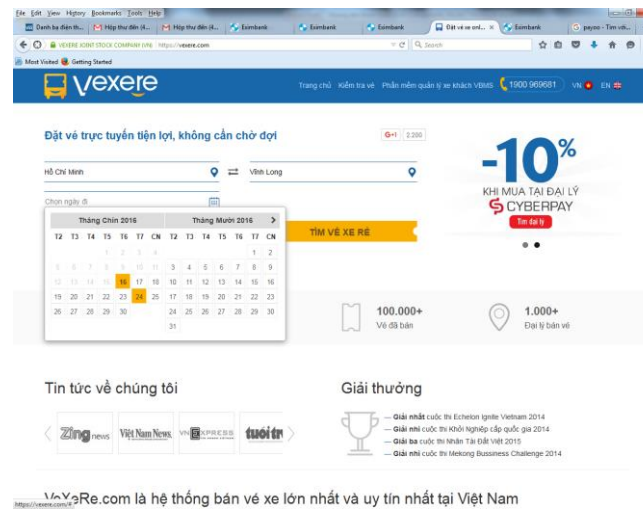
File Edit View History Bookmarks Tools Help
Danh ba điện th... | Hộp thư đến (4... | Hộp thư đến (4... | Eximbank | Eximbank | Eximbank | Đặt vé xe onl... | Eximbank | payoo - Tìm với...
VEXERE JOINT STOCK COMPANY (VN) https://vexere.com | Search
Most Visited | Getting Started

vexere
Trang chủ | Kiểm tra vé | Phần mềm quản lý xe khách VBMS | 1900 969681 | VN | EN

Đặt vé trực tuyến tiện lợi, không cần chờ đợi
G+1 2.200
Hồ Chí Minh
Vĩnh Long
Chọn ngày đi
TÌM VÉ XE RẺ

| Tháng Chín 2016 | | | | | | |
|---|---|---|---|---|---|---|
| T2 | T3 | T4 | T5 | T6 | T7 | CN |
| | | | 1 | 2 | 3 | 4 |
| 5 | 6 | 7 | 8 | 9 | 10 | 11 |
| 12 | 13 | 14 | 15 | 16 | 17 | 18 |
| 19 | 20 | 21 | 22 | 23 | 24 | 25 |
| 26 | 27 | 28 | 29 | 30 | | |

| Tháng Mười 2016 | | | | | | |
|---|---|---|---|---|---|---|
| T2 | T3 | T4 | T5 | T6 | T7 | CN |
| | | | | | 1 | 2 |
| 3 | 4 | 5 | 6 | 7 | 8 | 9 |
| 10 | 11 | 12 | 13 | 14 | 15 | 16 |
| 17 | 18 | 19 | 20 | 21 | 22 | 23 |
| 24 | 25 | 26 | 27 | 28 | 29 | 30 |
| 31 | | | | | | |

-10%
KHI MUA TẠI ĐẠI LÝ
CYBERPAY
Tìm đại lý

100.000+
Vé đã bán
1.000+
Đại lý bán vé

Tin tức về chúng tôi
Zing news | Việt Nam News | VnExpress | tuổi trẻ

Giải thưởng
— Giải nhất cuộc thi Echelon Ignite Vietnam 2014
— Giải nhì cuộc thi Khởi Nghiệp cấp quốc gia 2014
— Giải ba cuộc thi Nhân Tài Đất Việt 2015
— Giải nhì cuộc thi Mekong Bussiness Challenge 2014

https://vexere.com/#
VeXeRe.com là hệ thống bán vé xe lớn nhất và uy tín nhất tại Việt Nam